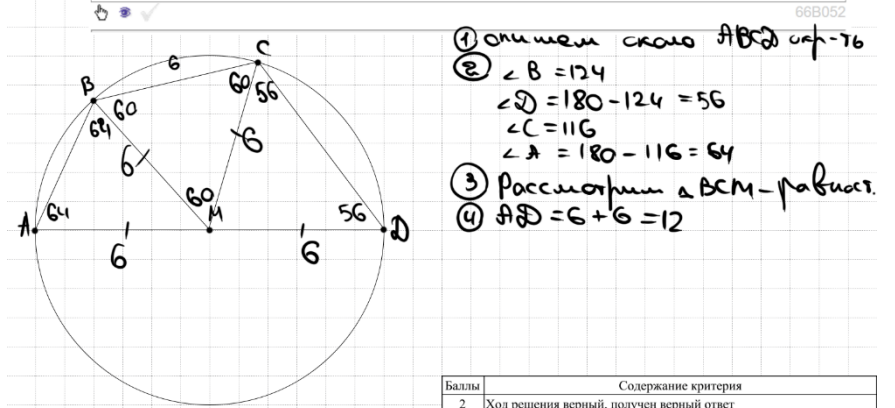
66B052

C
B
6
60
56
60
64
6
6
60
64
56
A
M
D
6
6

① опишем окруж ABCD окр-ть
② ∠B = 124
∠D = 180 − 124 = 56
∠C = 116
∠A = 180 − 116 = 64
③ Рассмотрим △BCM − равност.
④ AD = 6 + 6 = 12

| Баллы | Содержание критерия |
|---|---|
| 2 | Ход решения верный, получен верный ответ |